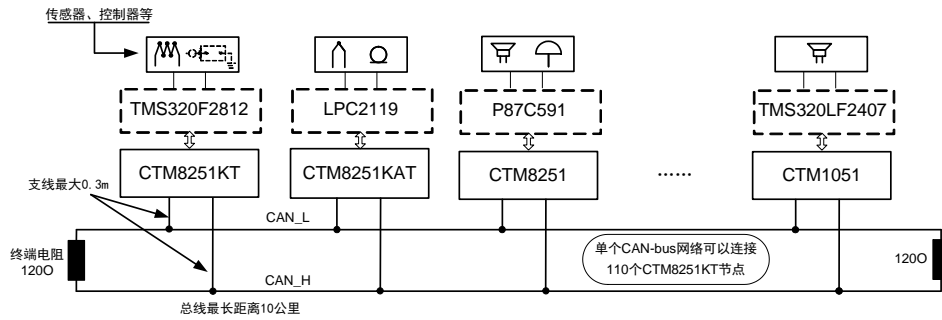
传感器、控制器等

TMS320F2812

LPC2119

P87C591

TMS320LF2407

CTM8251KT

CTM8251KAT

CTM8251

……

CTM1051

支线最大0.3m

CAN_L

终端电阻
120O

单个CAN-bus网络可以连接
110个CTM8251KT节点

120O

CAN_H

总线最长距离10公里